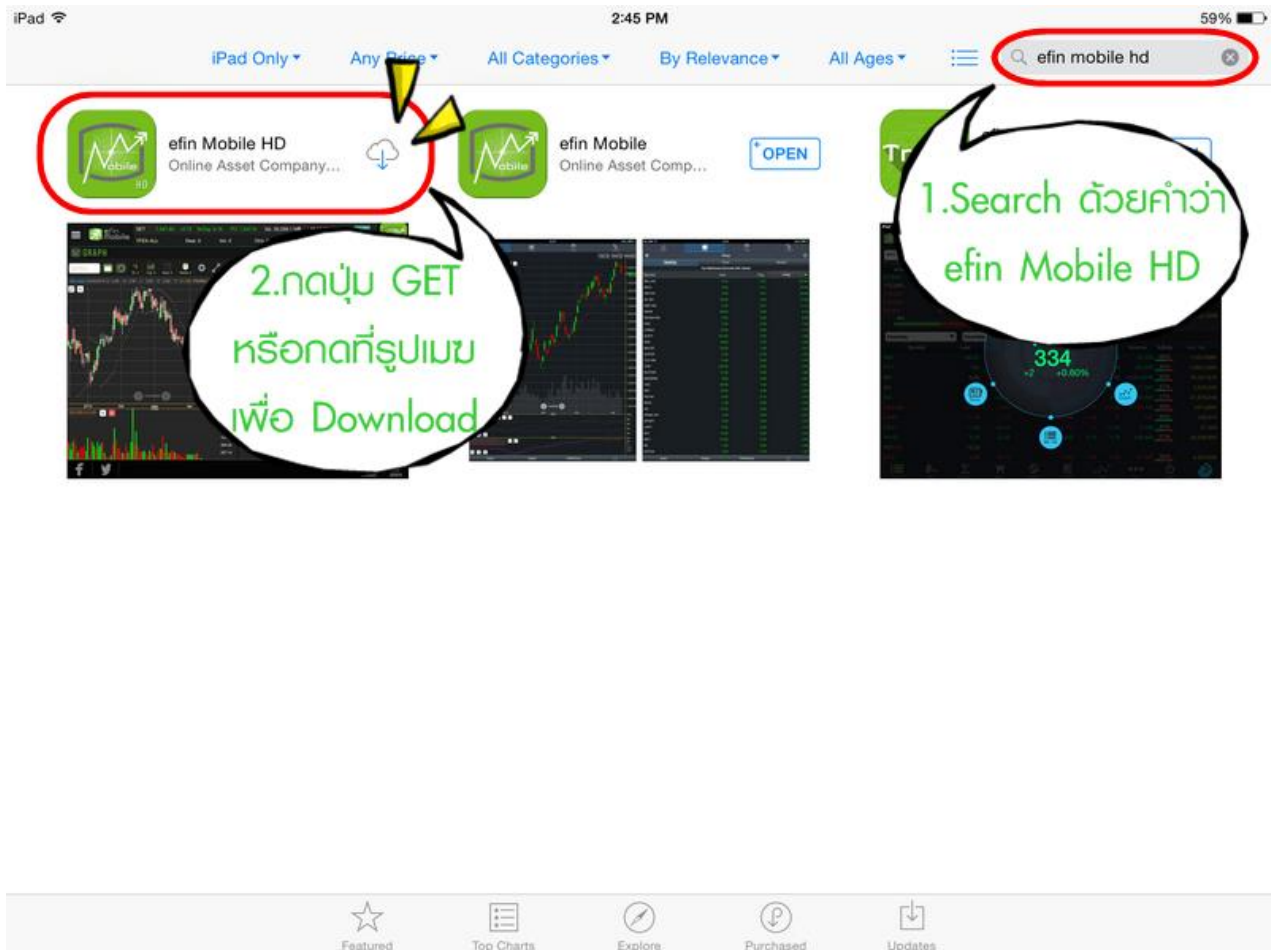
iPad 2:45 PM 59%

iPad Only ▾ Any Price ▾ All Categories ▾ By Relevance ▾ All Ages ▾ efin mobile hd

efin Mobile HD
Online Asset Company...

efin Mobile
Online Asset Comp...
OPEN

1.Search ด้วยคำว่า efin Mobile HD

2.กดปุ่ม GET หรือกดที่รูปเมฆ เพื่อ Download

334
+2 +0.60%

Featured Top Charts Explore Purchased Updates